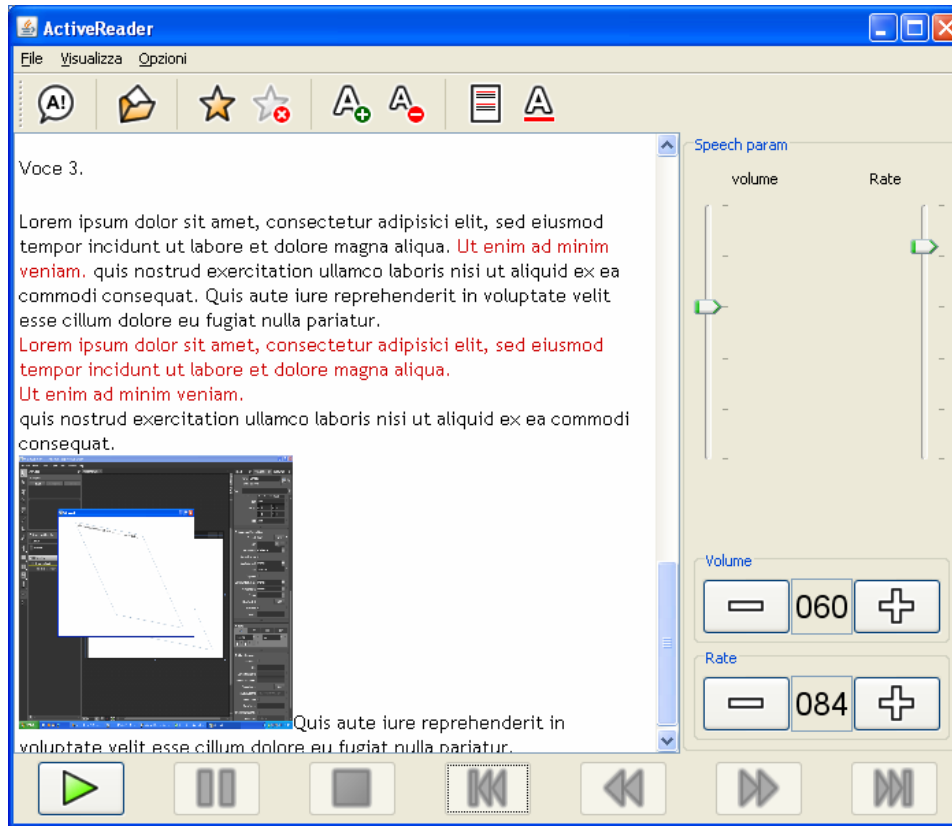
ActiveReader

File Visualizza Opzioni

A!

Voce 3.

Lorem ipsum dolor sit amet, consectetur adipisici elit, sed eiusmod tempor incidunt ut labore et dolore magna aliqua. Ut enim ad minim veniam. quis nostrud exercitation ullamco laboris nisi ut aliquid ex ea commodi consequat. Quis aute iure reprehenderit in voluptate velit esse cillum dolore eu fugiat nulla pariatur.
Lorem ipsum dolor sit amet, consectetur adipisici elit, sed eiusmod tempor incidunt ut labore et dolore magna aliqua.
Ut enim ad minim veniam.
quis nostrud exercitation ullamco laboris nisi ut aliquid ex ea commodi consequat.

Quis aute iure reprehenderit in voluptate velit esse cillum dolore eu fugiat nulla pariatur.

Speech param

volume

Rate

Volume

060

Rate

084